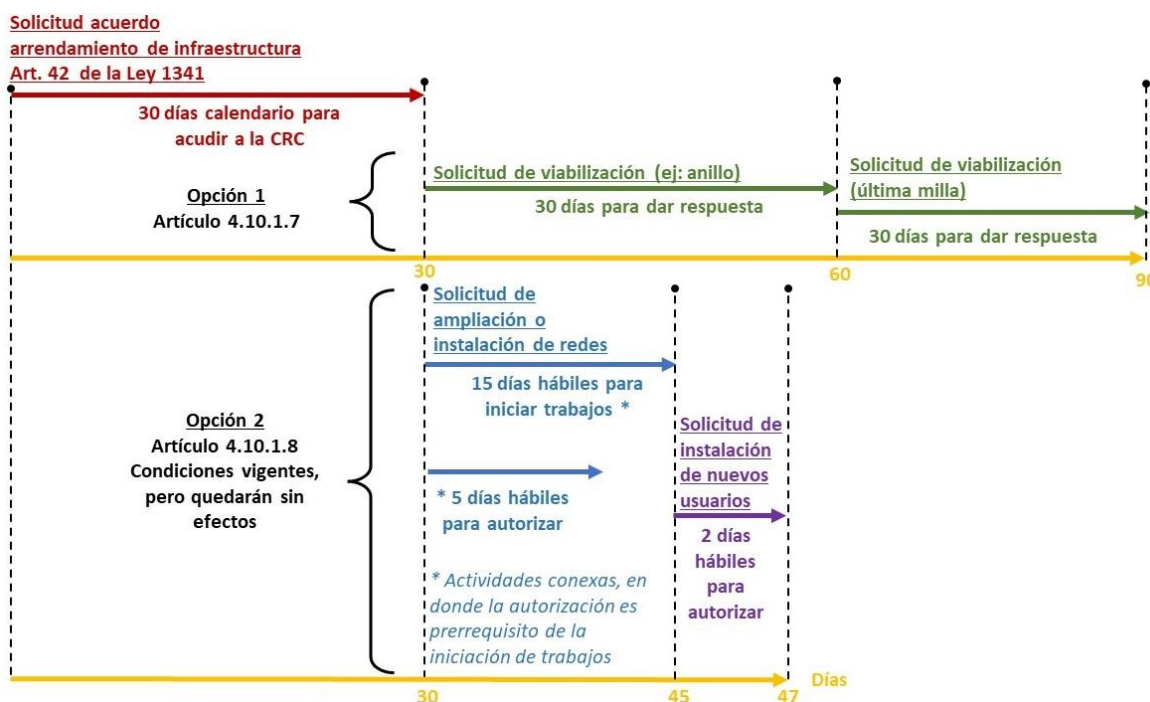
Solicitud acuerdo arrendamiento de infraestructura Art. 42 de la Ley 1341

30 días calendario para acudir a la CRC

Opción 1
Artículo 4.10.1.7

Solicitud de viabilización (ej: anillo)

30 días para dar respuesta

Solicitud de viabilización (última milla)

30 días para dar respuesta

30

60

90

Opción 2
Artículo 4.10.1.8
Condiciones vigentes, pero quedarán sin efectos

Solicitud de ampliación o instalación de redes

15 días hábiles para iniciar trabajos *

* 5 días hábiles para autorizar

* Actividades conexas, en donde la autorización es prerrequisito de la iniciación de trabajos

Solicitud de instalación de nuevos usuarios

2 días hábiles para autorizar

30

45

47

Días